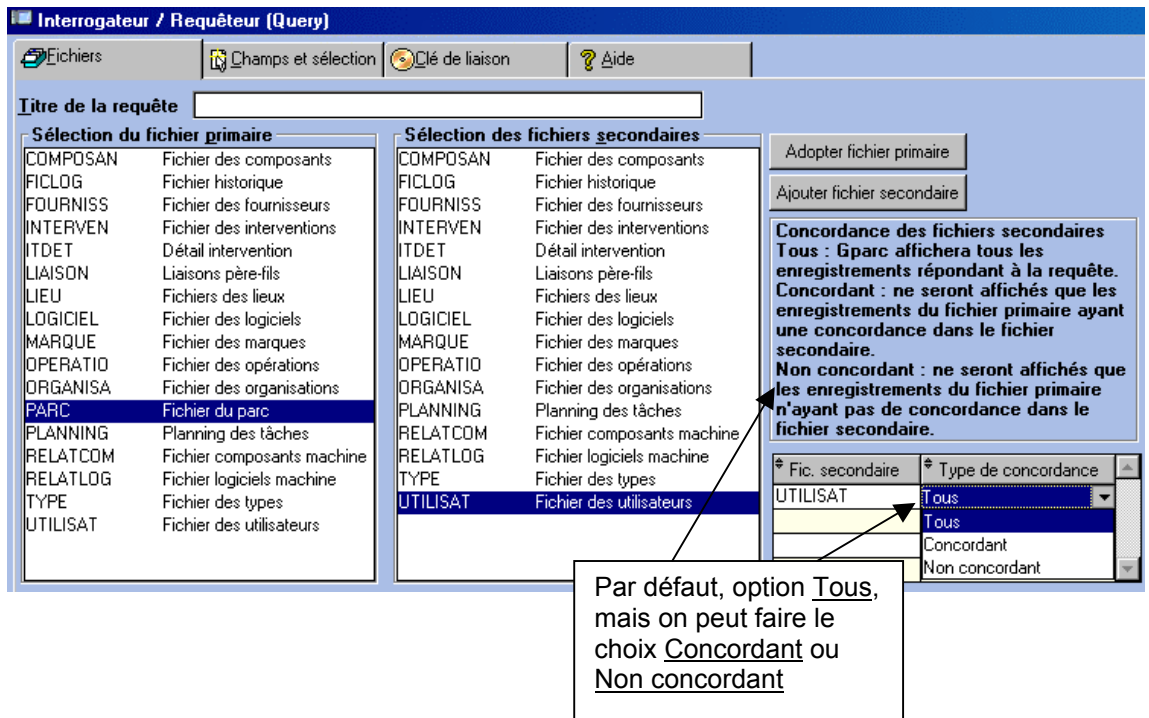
Interrogateur / Requêteur (Query)

Fichiers | Champs et sélection | Clé de liaison | Aide

Titre de la requête

Sélection du fichier primaire

| | |
|---|---|
| COMPOSAN | Fichier des composants |
| FICLOG | Fichier historique |
| FOURNISS | Fichier des fournisseurs |
| INTERVEN | Fichier des interventions |
| ITDET | Détail intervention |
| LIAISON | Liaisons père-fils |
| LIEU | Fichiers des lieux |
| LOGICIEL | Fichier des logiciels |
| MARQUE | Fichier des marques |
| OPERATIO | Fichier des opérations |
| ORGANISA | Fichier des organisations |
| PARC | Fichier du parc |
| PLANNING | Planning des tâches |
| RELATCOM | Fichier composants machine |
| RELATLOG | Fichier logiciels machine |
| TYPE | Fichier des types |
| UTILISAT | Fichier des utilisateurs |

Sélection des fichiers secondaires

| | |
|---|---|
| COMPOSAN | Fichier des composants |
| FICLOG | Fichier historique |
| FOURNISS | Fichier des fournisseurs |
| INTERVEN | Fichier des interventions |
| ITDET | Détail intervention |
| LIAISON | Liaisons père-fils |
| LIEU | Fichiers des lieux |
| LOGICIEL | Fichier des logiciels |
| MARQUE | Fichier des marques |
| OPERATIO | Fichier des opérations |
| ORGANISA | Fichier des organisations |
| PLANNING | Planning des tâches |
| RELATCOM | Fichier composants machine |
| RELATLOG | Fichier logiciels machine |
| TYPE | Fichier des types |
| UTILISAT | Fichier des utilisateurs |

Adopter fichier primaire

Ajouter fichier secondaire

Concordance des fichiers secondaires
Tous : Gparc affichera tous les enregistrements répondant à la requête.
Concordant : ne seront affichés que les enregistrements du fichier primaire ayant une concordance dans le fichier secondaire.
Non concordant : ne seront affichés que les enregistrements du fichier primaire n'ayant pas de concordance dans le fichier secondaire.

| Fic. secondaire | Type de concordance |
|---|---|
| UTILISAT | Tous |

Tous
Concordant
Non concordant

Par défaut, option Tous, mais on peut faire le choix Concordant ou Non concordant